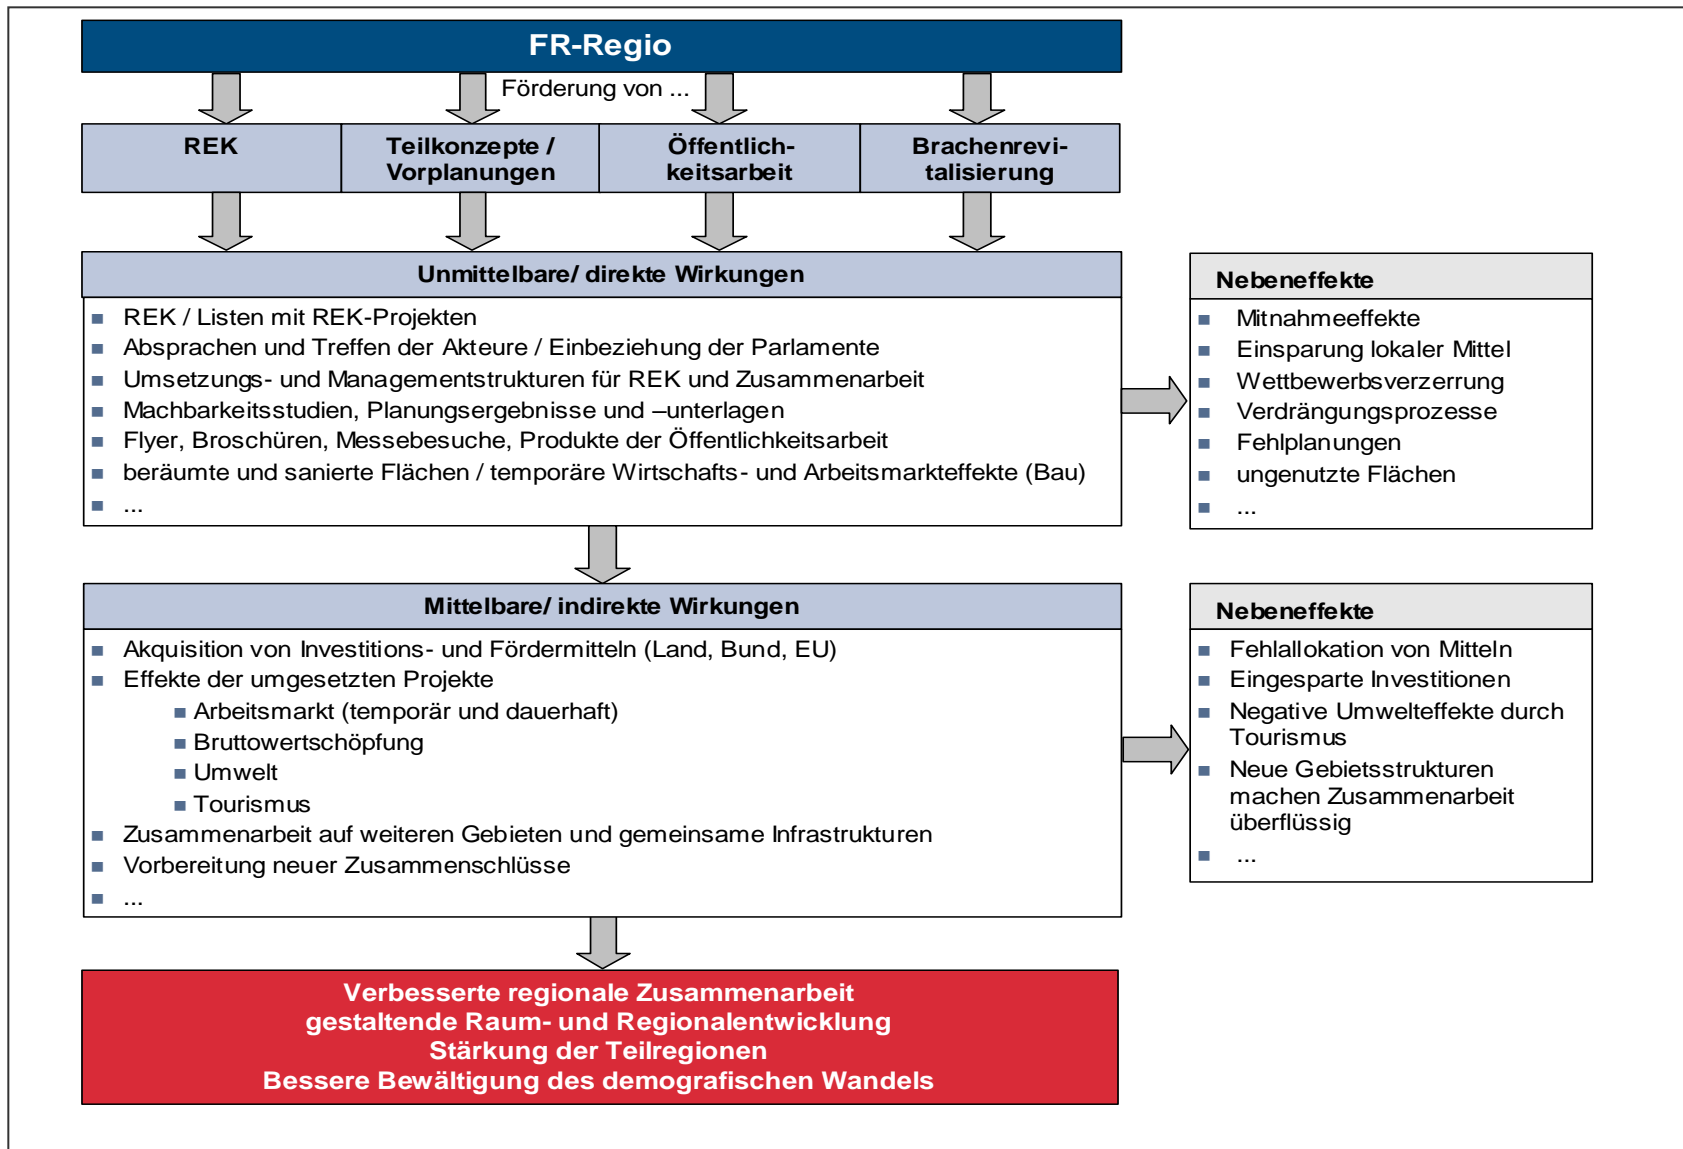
FR-Regio

Förderung von ...

REK

Teilkonzepte / Vorplanungen

Öffentlichkeitsarbeit

Brachenrevitalisierung

Unmittelbare/ direkte Wirkungen

- REK / Listen mit REK-Projekten
- Absprachen und Treffen der Akteure / Einbeziehung der Parlamente
- Umsetzungs- und Managementstrukturen für REK und Zusammenarbeit
- Machbarkeitsstudien, Planungsergebnisse und –unterlagen
- Flyer, Broschüren, Messebesuche, Produkte der Öffentlichkeitsarbeit
- beräumte und sanierte Flächen / temporäre Wirtschafts- und Arbeitsmarkteffekte (Bau)
- ...

Nebeneffekte

- Mitnahmeeffekte
- Einsparung lokaler Mittel
- Wettbewerbsverzerrung
- Verdrängungsprozesse
- Fehlplanungen
- ungenutzte Flächen
- ...

Mittelbare/ indirekte Wirkungen

- Akquisition von Investitions- und Fördermitteln (Land, Bund, EU)
- Effekte der umgesetzten Projekte
  - Arbeitsmarkt (temporär und dauerhaft)
  - Bruttowertschöpfung
  - Umwelt
  - Tourismus
- Zusammenarbeit auf weiteren Gebieten und gemeinsame Infrastrukturen
- Vorbereitung neuer Zusammenschlüsse
- ...

Nebeneffekte

- Fehlallokation von Mitteln
- Eingesparte Investitionen
- Negative Umwelteffekte durch Tourismus
- Neue Gebietsstrukturen machen Zusammenarbeit überflüssig
- ...

Verbesserte regionale Zusammenarbeit
gestaltende Raum- und Regionalentwicklung
Stärkung der Teilregionen
Bessere Bewältigung des demografischen Wandels